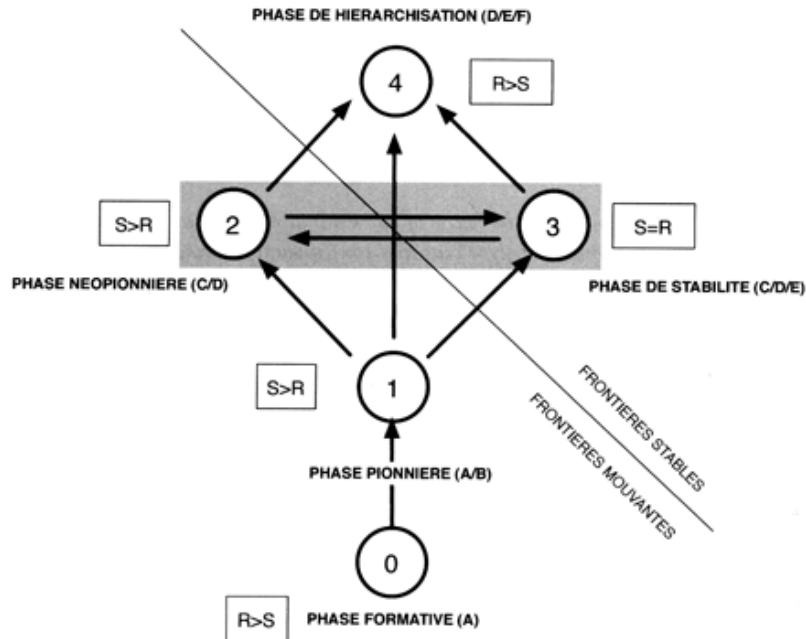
PHASE DE HIERARCHISATION (D/E/F)

4

R>S

S>R

2

3

S=R

PHASE NEOPIONNIERE (C/D)

PHASE DE STABILITE (C/D/E)

S>R

1

FRONTIERES STABLES

FRONTIERES MOUVANTES

PHASE PIONNIERE (A/B)

0

R>S

PHASE FORMATIVE (A)